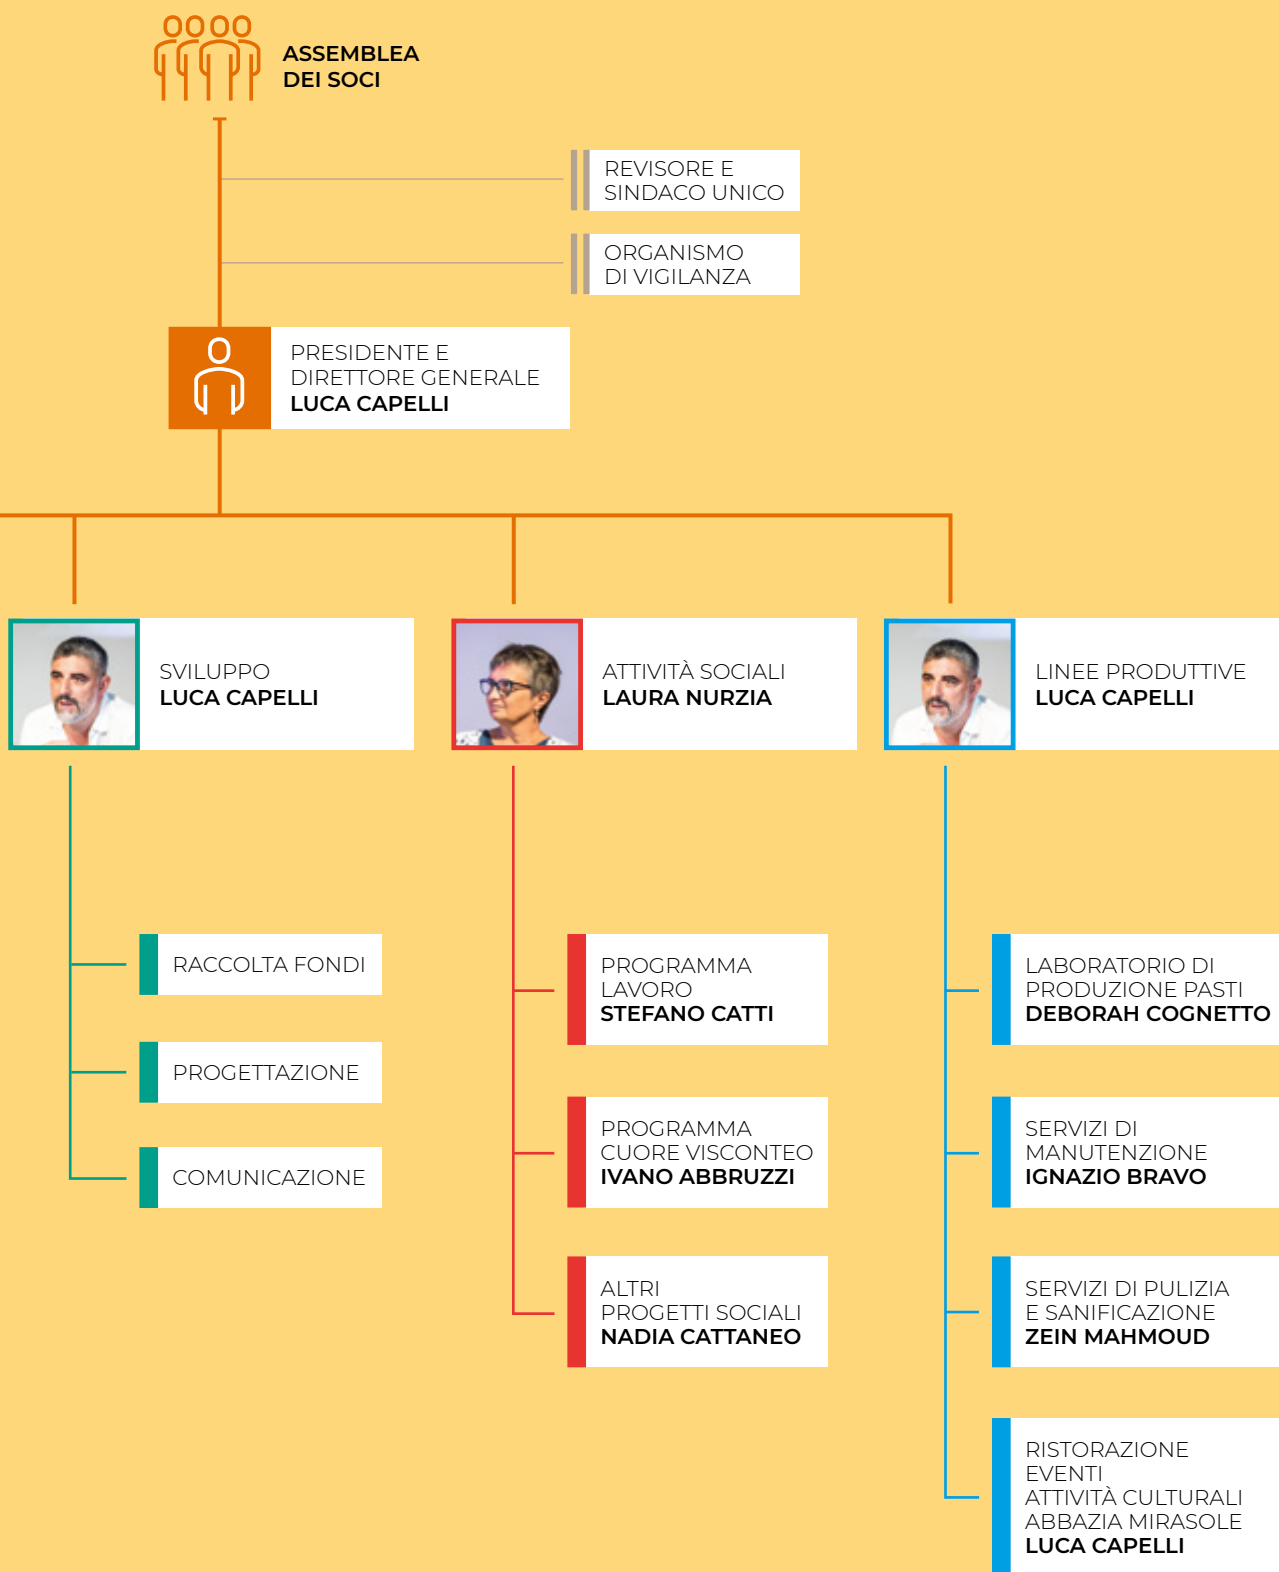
ASSEMBLEA
DEI SOCI

REVISORE E
SINDACO UNICO

ORGANISMO
DI VIGILANZA

PRESIDENTE E
DIRETTORE GENERALE
LUCA CAPELLI

SVILUPPO
LUCA CAPELLI

ATTIVITÀ SOCIALI
LAURA NURZIA

LINEE PRODUTTIVE
LUCA CAPELLI

RACCOLTA FONDI

PROGETTAZIONE

COMUNICAZIONE

PROGRAMMA
LAVORO
STEFANO CATTI

PROGRAMMA
CUORE VISCONTEO
IVANO ABBRUZZI

ALTRI
PROGETTI SOCIALI
NADIA CATTANEO

LABORATORIO DI
PRODUZIONE PASTI
DEBORAH COGNETTO

SERVIZI DI
MANUTENZIONE
IGNAZIO BRAVO

SERVIZI DI PULIZIA
E SANIFICAZIONE
ZEIN MAHMOUD

RISTORAZIONE
EVENTI
ATTIVITÀ CULTURALI
ABBAZIA MIRASOLE
LUCA CAPELLI